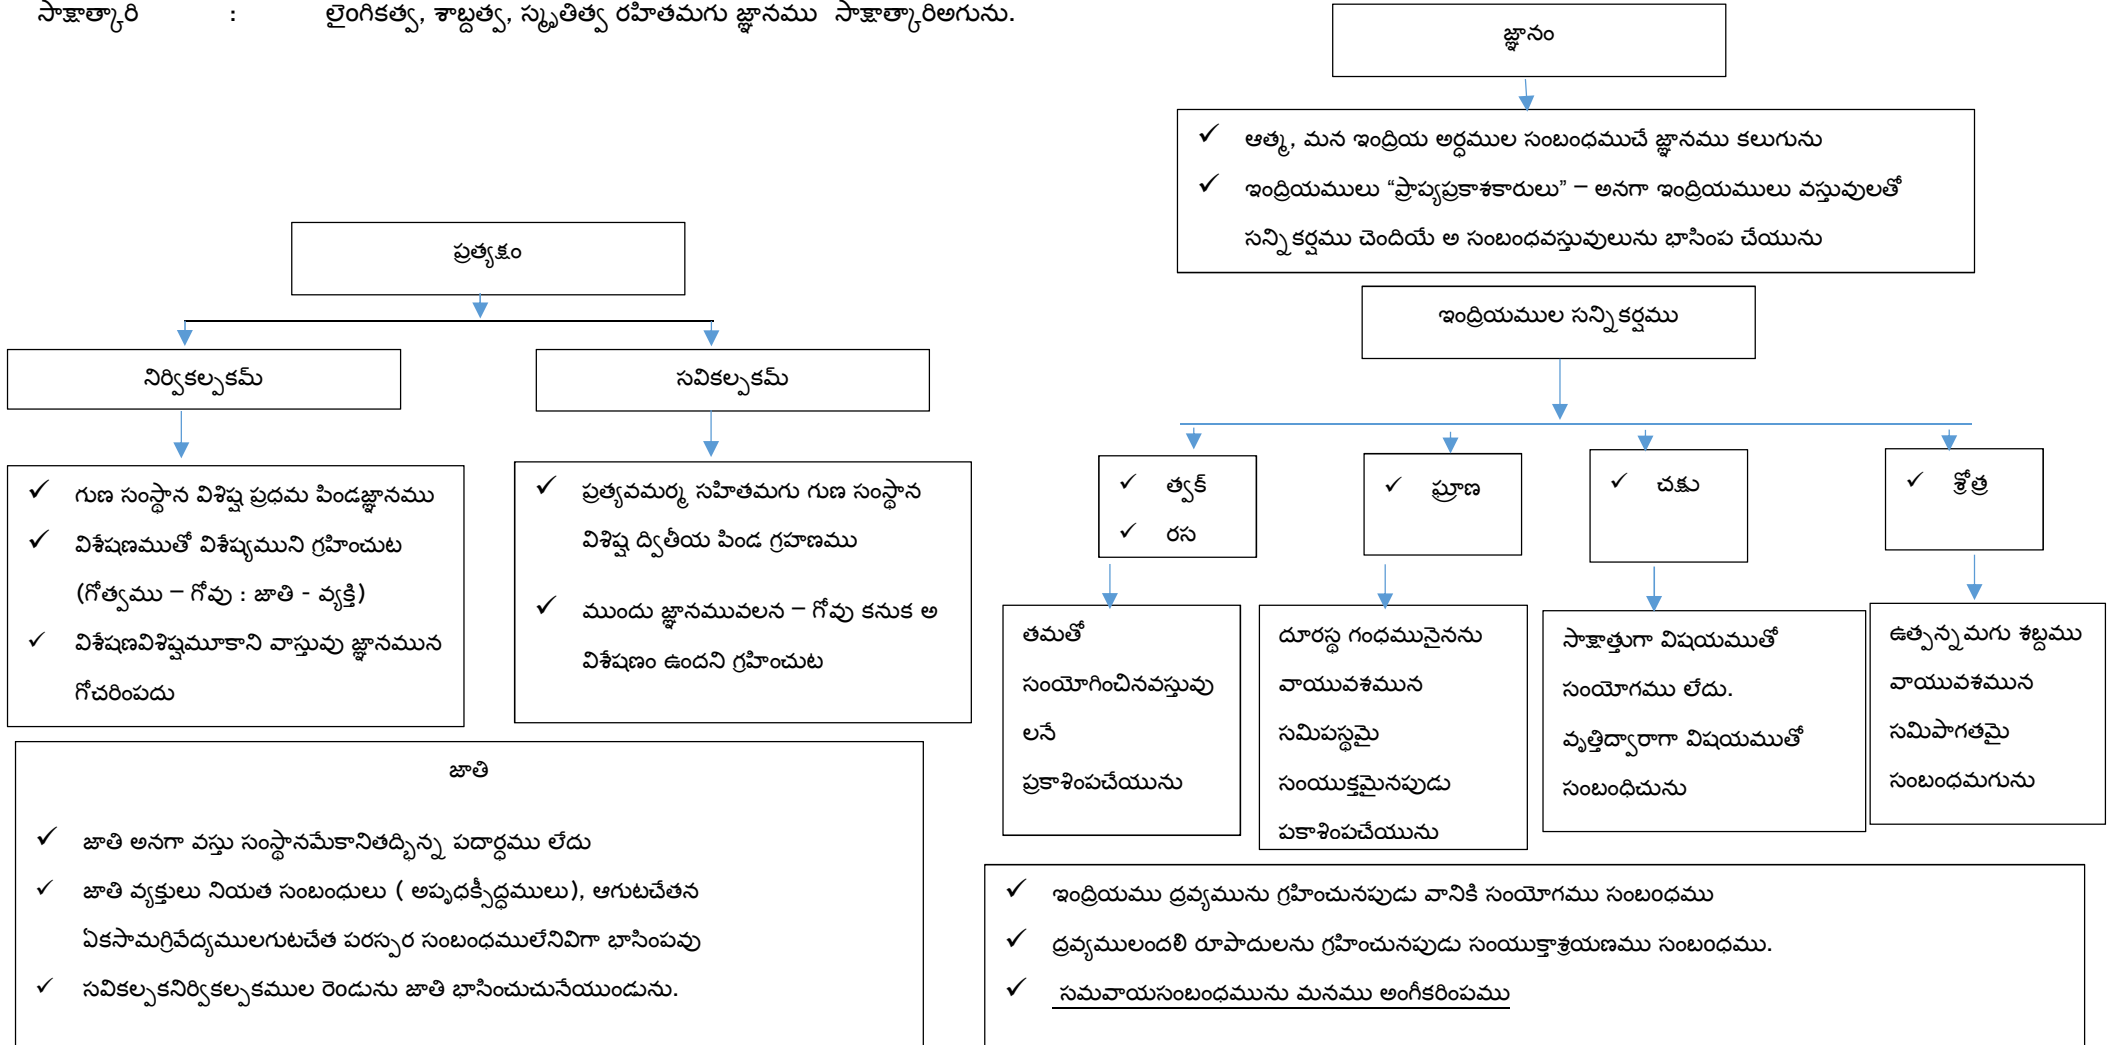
సాక్షాత్కారి : లైంగికత్వ, శాబ్దత్వ, స్మృతిత్వ రహితమగు జ్ఞానము సాక్షాత్కారిఅగును.

జ్ఞానం

✓ ఆత్మ, మన ఇంద్రియ అర్థముల సంబంధముచే జ్ఞానము కలుగును
✓ ఇంద్రియములు "ప్రాప్యప్రకాశకారులు" – అనగా ఇంద్రియములు వస్తువులతో సన్నికర్షము చెందియే అ సంబంధవస్తువులును భాసింప చేయును

ఇంద్రియముల సన్నికర్షము

✓ త్వక్
✓ రస

✓ ఘ్రాణ

✓ చక్షు

✓ శ్రోత్ర

తమతో సంయోగించినవస్తువు లనే ప్రకాశింపచేయును

దూరస్థ గంధమునైనను వాయువశమున సమిపస్థమై సంయుక్తమైనపుడు పకాశింపచేయును

సాక్షాత్తుగా విషయముతో సంయోగము లేదు. వృత్తిద్వారాగా విషయముతో సంబంధిచును

ఉత్పన్నమగు శబ్దము వాయువశమున సమిపాగతమై సంబంధమగును

✓ ఇంద్రియము ద్రవ్యమును గ్రహించునపుడు వానికి సంయోగము సంబంధము
✓ ద్రవ్యములందలి రూపాదులను గ్రహించునపుడు సంయుక్తాశ్రయణము సంబంధము.
✓ సమవాయసంబంధమును మనము అంగీకరింపము

ప్రత్యక్షం

నిర్వికల్పకమ్

సవికల్పకమ్

✓ గుణ సంస్థాన విశిష్ట ప్రథమ పిండజ్ఞానము
✓ విశేషణముతో విశేష్యముని గ్రహించుట (గోత్వము – గోవు : జాతి - వ్యక్తి)
✓ విశేషణవిశిష్టమూకాని వాస్తువు జ్ఞానమున గోచరింపదు

✓ ప్రత్యవమర్శ సహితమగు గుణ సంస్థాన విశిష్ట ద్వితీయ పిండ గ్రహణము
✓ ముందు జ్ఞానమువలన – గోవు కనుక అ విశేషణం ఉందని గ్రహించుట

జాతి

✓ జాతి అనగా వస్తు సంస్థానమేకానితద్భిన్న పదార్థము లేదు
✓ జాతి వ్యక్తులు నియత సంబంధులు ( అపృథక్సిద్ధములు), ఆగుటచేతన ఏకసామగ్రివేద్యములగుటచేత పరస్పర సంబంధములేనివిగా భాసింపవు
✓ సవికల్పకనిర్వికల్పకముల రెండును జాతి భాసించుచునేయుండును.